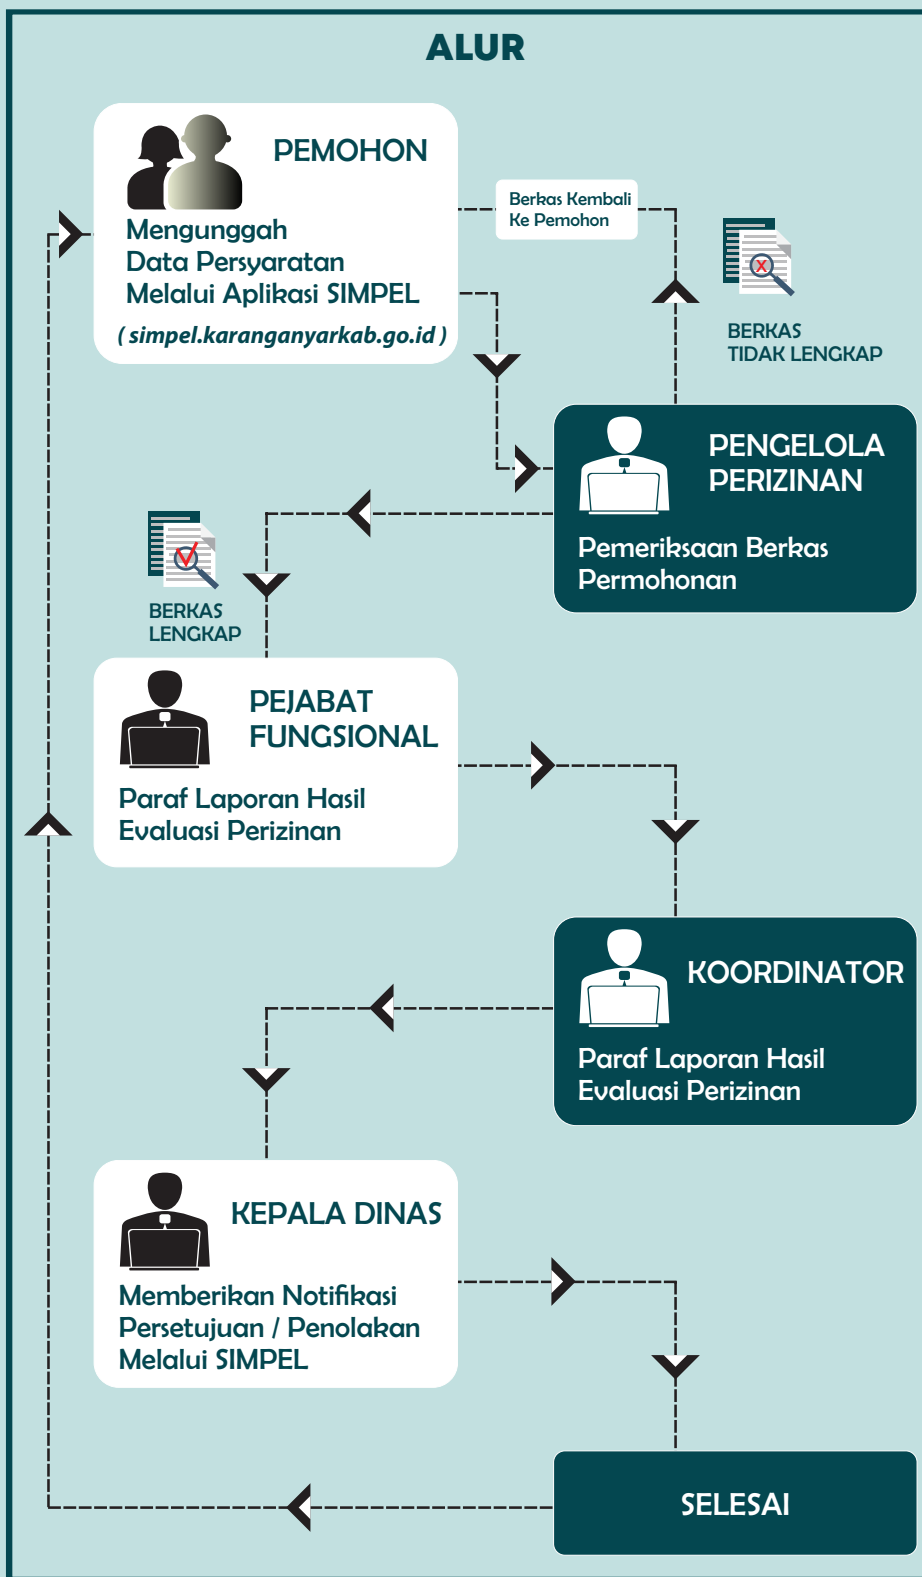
ALUR

PEMOHON

Mengunggah Data Persyaratan Melalui Aplikasi SIMPEL

( simpel.karanganyarkab.go.id )

Berkas Kembali Ke Pemohon

BERKAS TIDAK LENGKAP

PENGELOLA PERIZINAN

Pemeriksaan Berkas Permohonan

BERKAS LENGKAP

PEJABAT FUNGSIONAL

Paraf Laporan Hasil Evaluasi Perizinan

KOORDINATOR

Paraf Laporan Hasil Evaluasi Perizinan

KEPALA DINAS

Memberikan Notifikasi Persetujuan / Penolakan Melalui SIMPEL

SELESAI